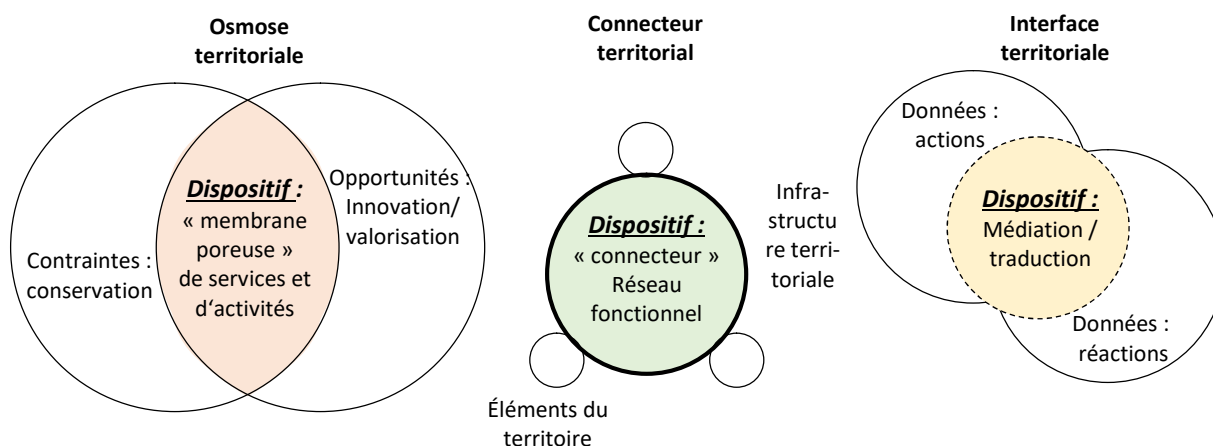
Osmose territoriale

Contraintes : conservation

Dispositif : « membrane poreuse » de services et d‘activités

Opportunités : Innovation/ valorisation

Connecteur territorial

Dispositif : « connecteur » Réseau fonctionnel

Infra-structu re terri-toriale

Éléments du territoire

Interface territoriale

Données : actions

Dispositif : Médiation / traduction

Données : réactions